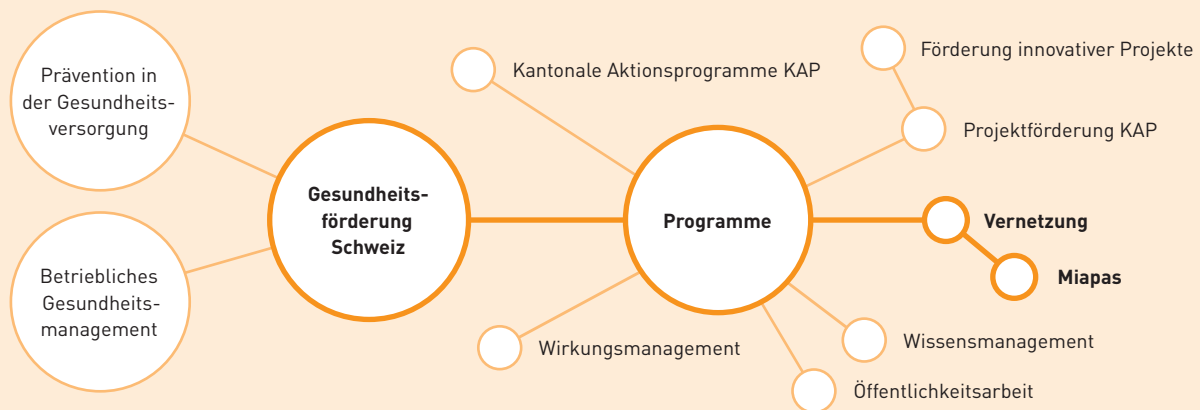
Prävention in der Gesundheitsversorgung

Betriebliches Gesundheitsmanagement

Gesundheitsförderung Schweiz

Kantonale Aktionsprogramme KAP

Programme

Förderung innovativer Projekte

Projektförderung KAP

Vernetzung

Miapas

Wirkungsmanagement

Wissensmanagement

Öffentlichkeitsarbeit